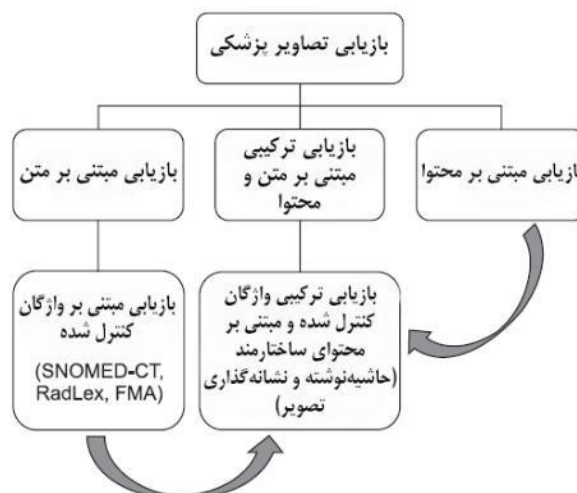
بازیابی تصاویر پزشکی

بازیابی مبتنی بر محتوا

بازیابی ترکیبی مبتنی بر متن و محتوا

بازیابی مبتنی بر متن

بازیابی مبتنی بر واژگان کنترل شده (SNOMED-CT, RadLex, FMA)

بازیابی ترکیبی واژگان کنترل شده و مبتنی بر محتوای ساختارمند (حاشیه‌نوشته و نشانه‌گذاری تصویر)